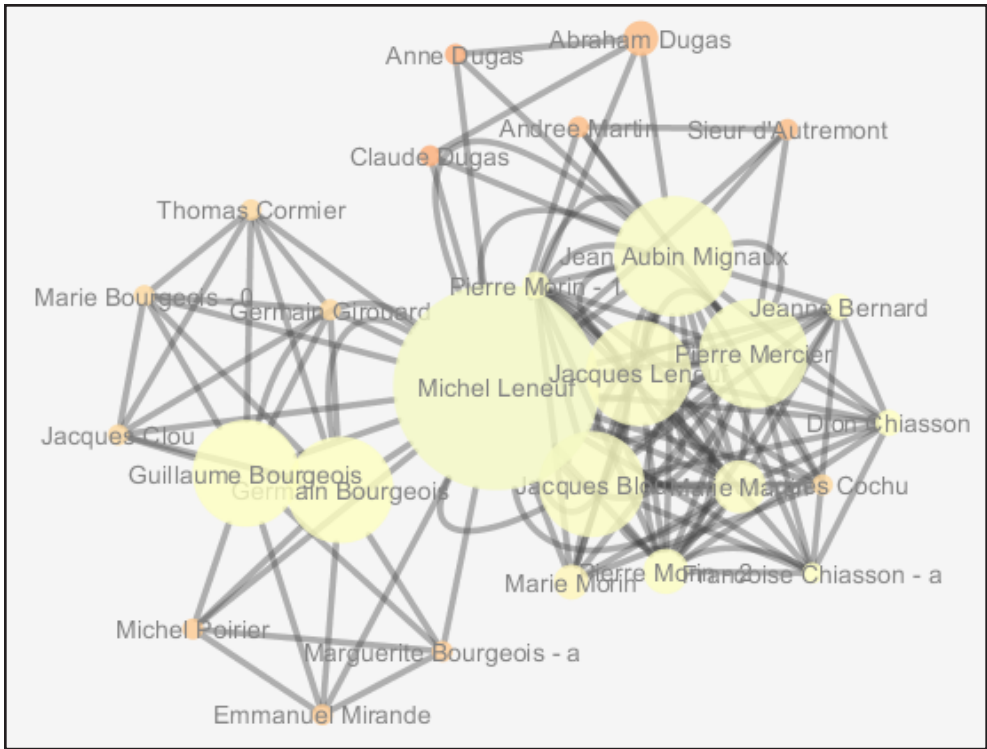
Abraham Dugas
Anne Dugas
Andree Martin
Sieur d'Autremont
Claude Dugas
Thomas Cormier
Jean Aubin Mignaux
Pierre Morin - 1
Marie Bourgeois - 0
Germain Girouard
Jeanne Bernard
Pierre Mercier
Jacques Leneuf
Michel Leneuf
Jacques Clou
Dron Chiasson
Guillaume Bourgeois
Germain Bourgeois
Jacques Bleau
Marie Magnes
Cochu
Marie Morin
Pierre Morin - 2
Françoise Chiasson - a
Michel Poirier
Marguerite Bourgeois - a
Emmanuel Mirande